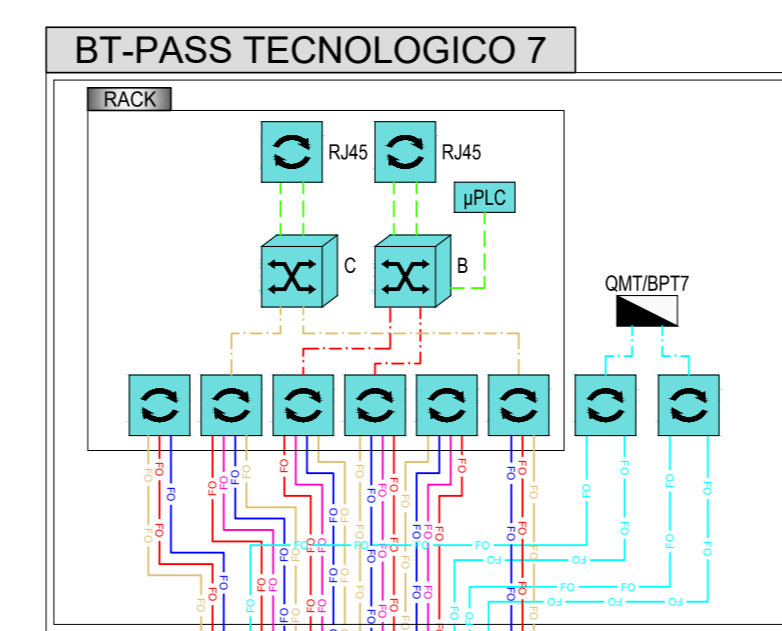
BT-PASS TECNOLOGICO 7

RACK

RJ45

RJ45

µPLC

C

B

QMT/BPT7

FO FO FO FO FO FO FO FO FO FO FO FO FO FO FO FO FO FO FO FO FO FO FO FO FO FO FO FO FO FO FO FO FO FO FO FO FO FO FO FO FO FO FO FO FO FO FO FO FO FO FO FO FO FO FO FO FO FO